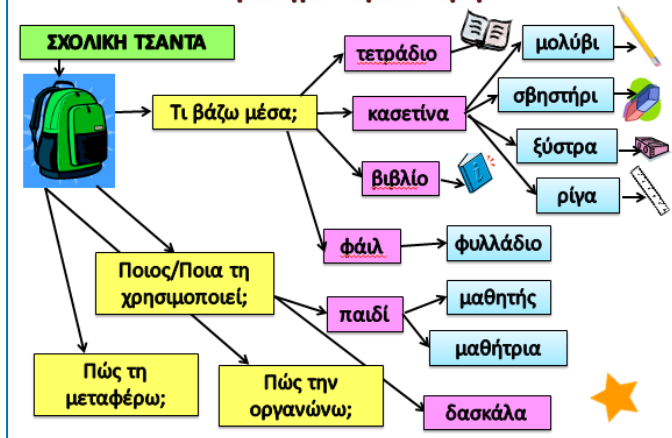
ΣΧΟΛΙΚΗ ΤΣΑΝΤΑ

Τι βάζω μέσα;

τετράδιο

κασετίνα

βιβλίο

φάιλ

μολύβι

σβηστήρι

ξύστρα

ρίγα

φυλλάδιο

Ποιος/Ποια τη χρησιμοποιεί;

παιδί

μαθητής

μαθήτρια

δασκάλα

Πώς τη μεταφέρω;

Πώς την οργανώνω;